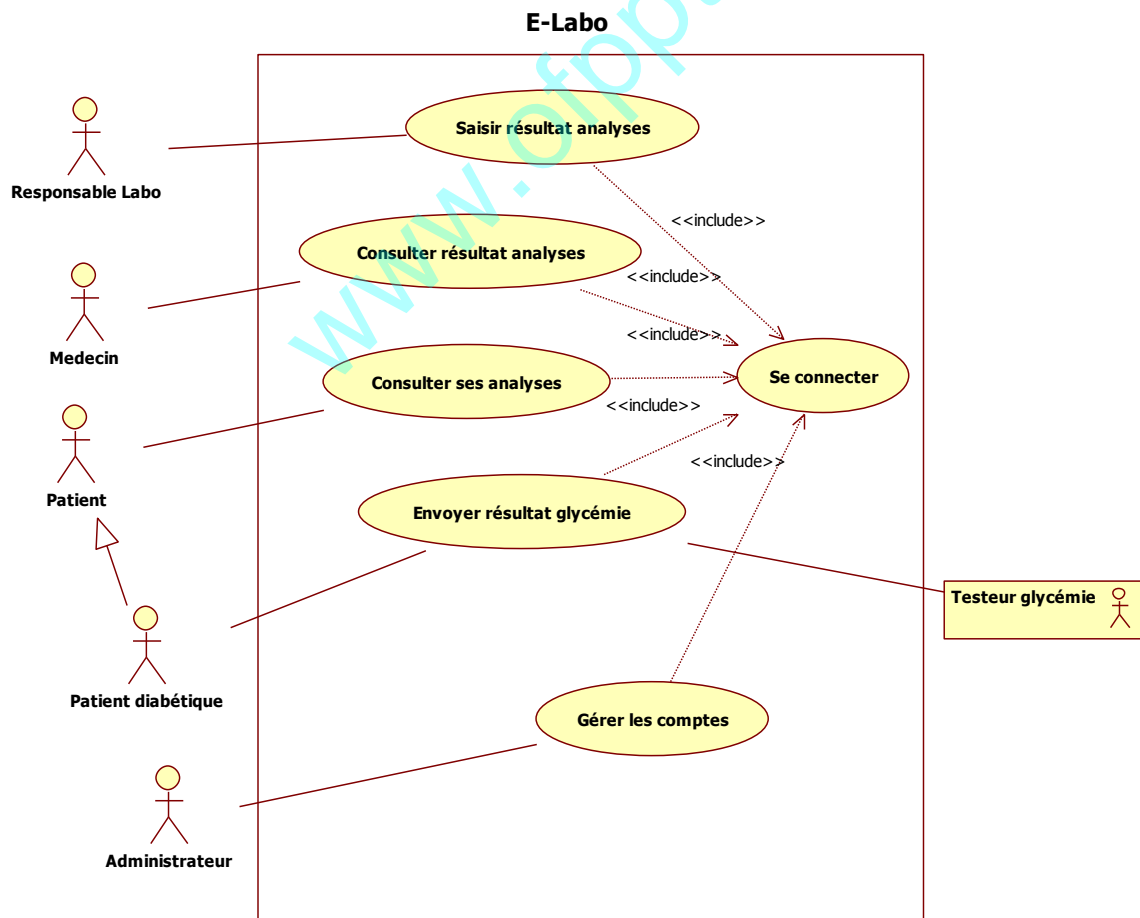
E-Labo

www.ofppt

Responsable Labo

Saisir résultat analyses

<<include>>

Medecin

Consulter résultat analyses

<<include>>

<<include>>

Patient

Consulter ses analyses

Se connecter

<<include>>

<<include>>

Envoyer résultat glycémie

Testeur glycémie

Patient diabétique

Gérer les comptes

Administrateur